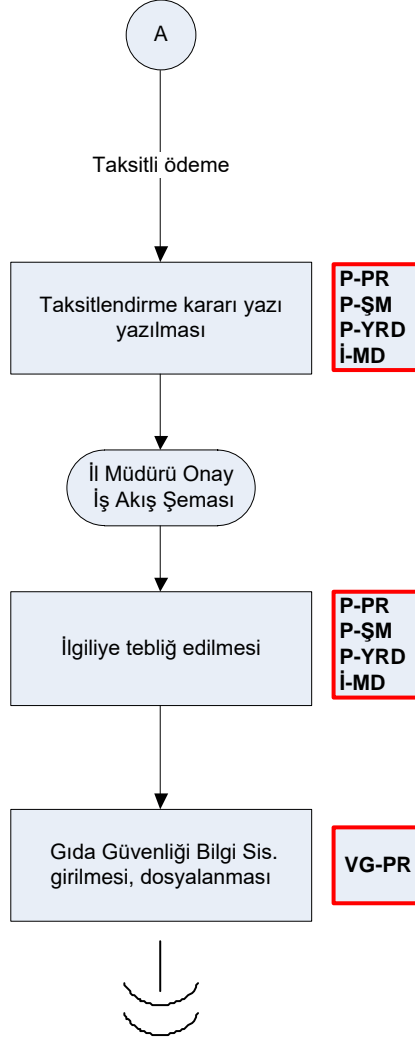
A

Taksitli ödeme

Taksitlendirme kararı yazı yazılması

P-PR
P-ŞM
P-YRD
İ-MD

İl Müdürü Onay İş Akış Şeması

İlgiliye tebliğ edilmesi

P-PR
P-ŞM
P-YRD
İ-MD

Gıda Güvenliği Bilgi Sis. girilmesi, dosyalanması

VG-PR